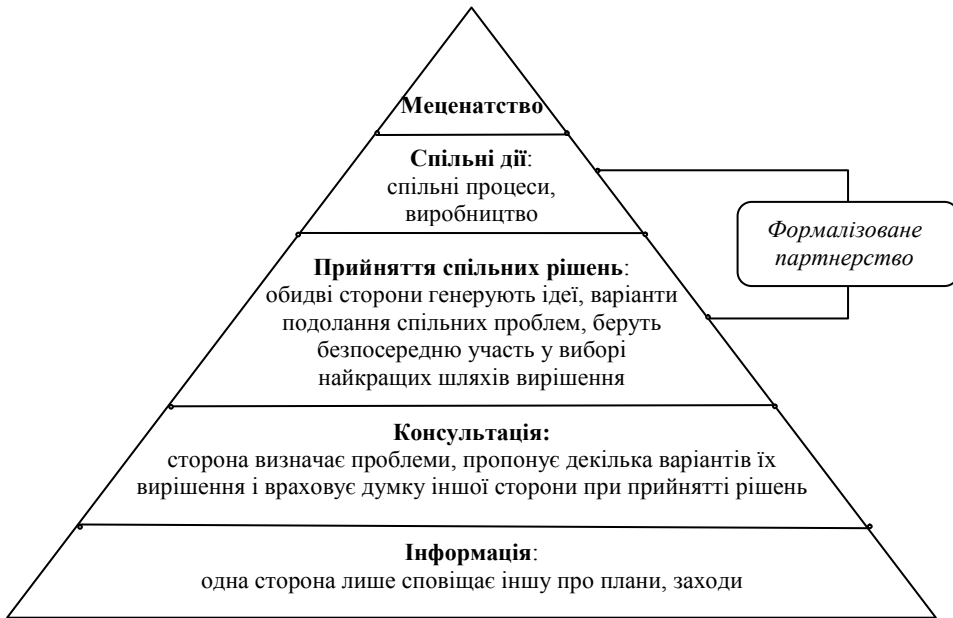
Меценатство

Спільні дії:
спільні процеси, виробництво

Формалізоване партнерство

Прийняття спільних рішень:
обидві сторони генерують ідеї, варіанти подолання спільних проблем, беруть безпосередню участь у виборі найкращих шляхів вирішення

Консультація:
сторона визначає проблеми, пропонує декілька варіантів їх вирішення і враховує думку іншої сторони при прийнятті рішень

Інформація:
одна сторона лише сповіщає іншу про плани, заходи